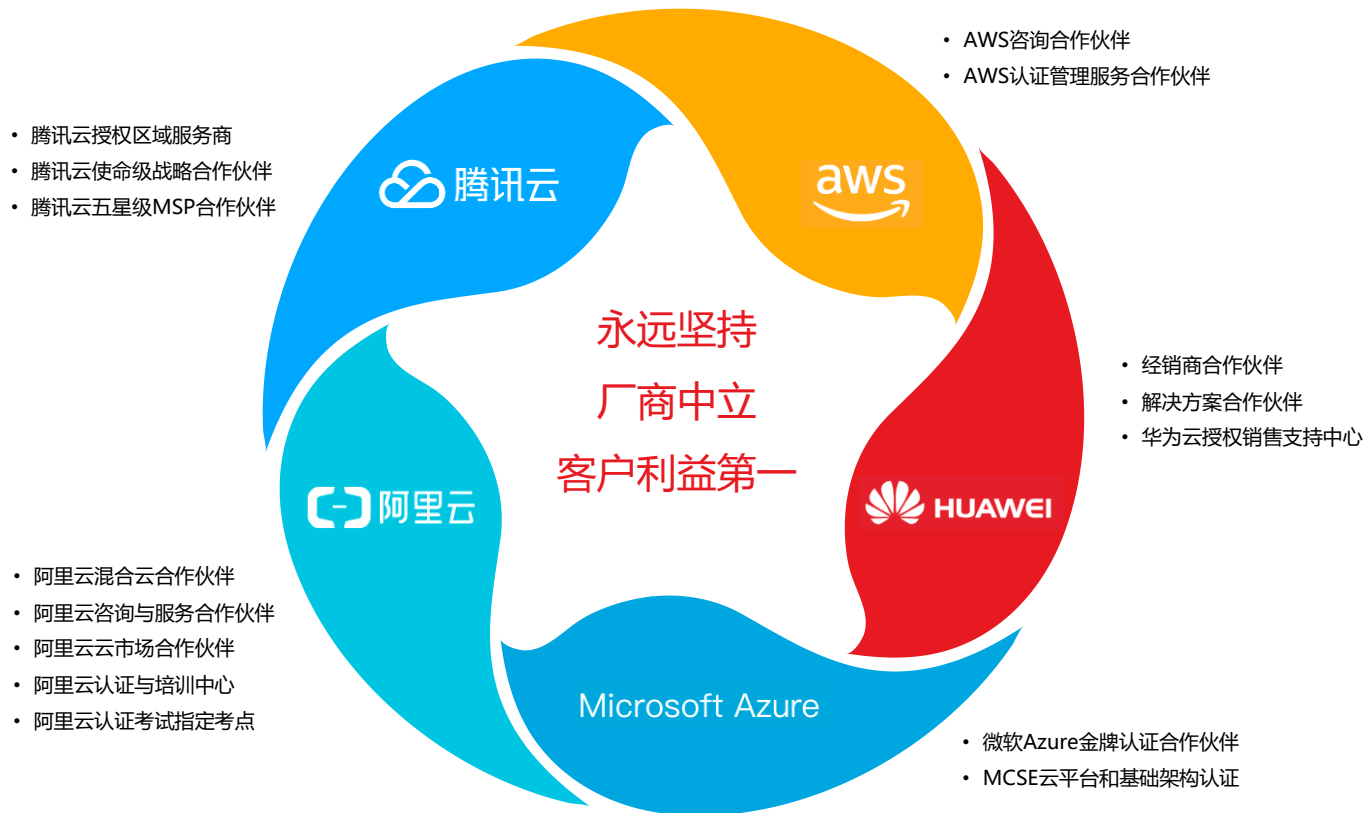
• AWS咨询合作伙伴
• AWS认证管理服务合作伙伴

• 腾讯云授权区域服务商
• 腾讯云使命级战略合作伙伴
• 腾讯云五星级MSP合作伙伴

腾讯云

aws

永远坚持
厂商中立
客户利益第一

• 经销商合作伙伴
• 解决方案合作伙伴
• 华为云授权销售支持中心

阿里云

HUAWEI

• 阿里云混合云合作伙伴
• 阿里云咨询与服务合作伙伴
• 阿里云云市场合作伙伴
• 阿里云认证与培训中心
• 阿里云认证考试指定考点

Microsoft Azure

• 微软Azure金牌认证合作伙伴
• MCSE云平台和基础架构认证